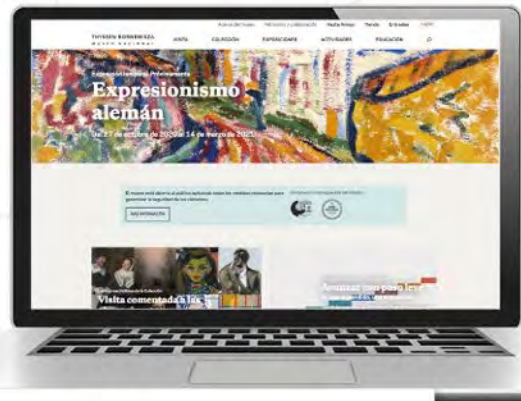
Acerca del museo Patrocinio y colaboración Hazte Amigo Tienda Entradas

THYSSEN-BORNEMISZA MUSEO NACIONAL

VISITA COLECCIÓN EXPERIENCIAS ACTIVIDADES EDUCACIÓN

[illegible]

Expresionismo alemán

Del 27 de octubre de 2020 al 14 de marzo de 2021

El museo está abierto al público aplicando todas las medidas necesarias para garantizar la seguridad de los visitantes.

MÁS INFORMACIÓN

Visita comentada a las

Avanzar con paso leve